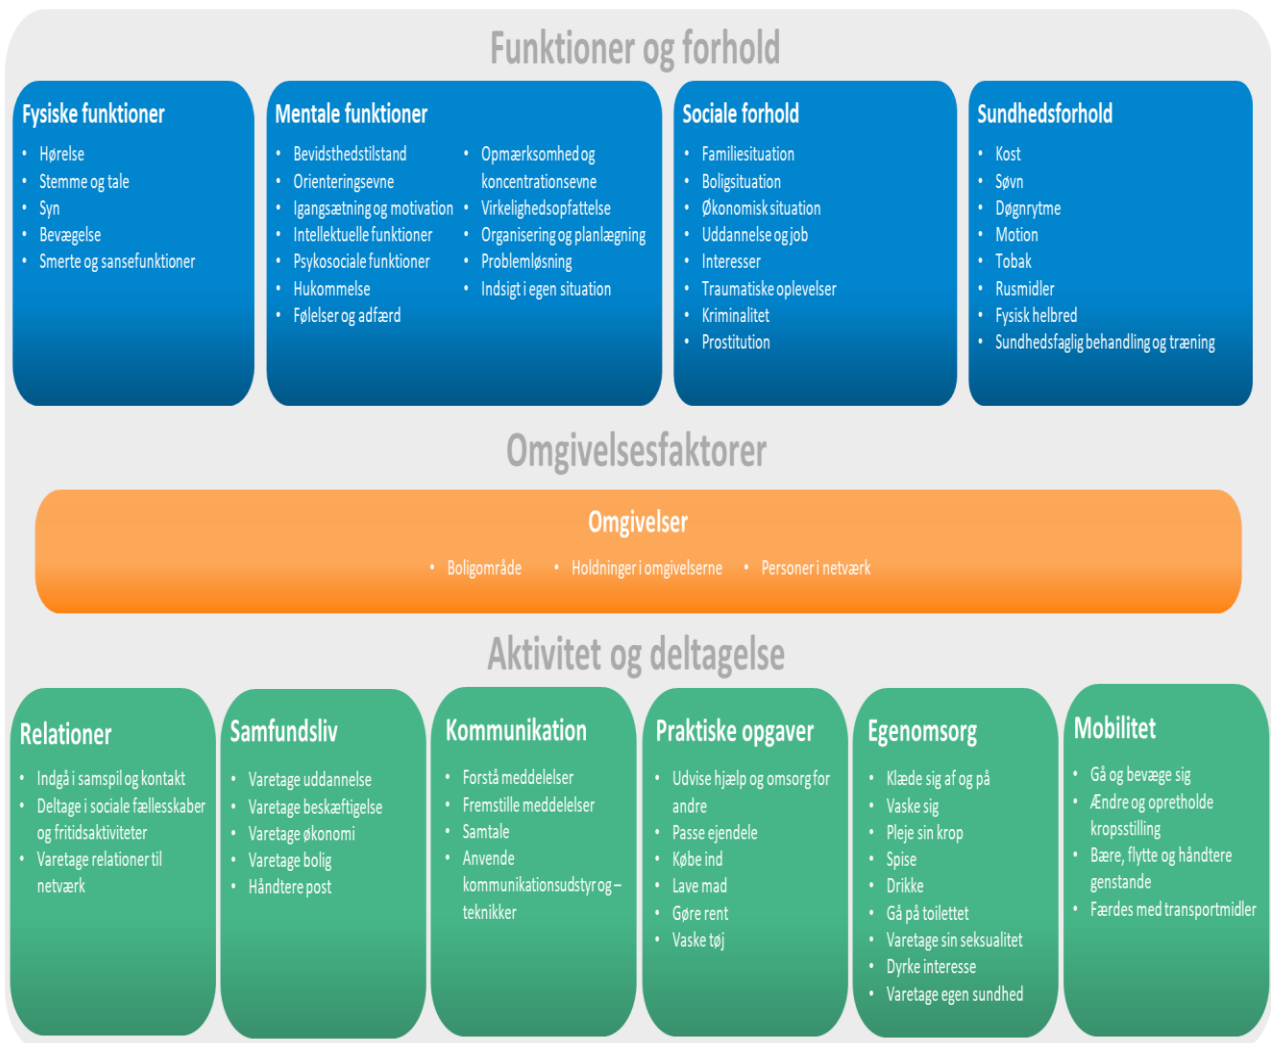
Funktioner og forhold

Fysiske funktioner
- Hørelse
- Stemme og tale
- Syn
- Bevægelse
- Smerte og sansefunktioner

Mentale funktioner
- Bevidsthedstilstand
- Orienteringsevne
- Igangsætning og motivation
- Intellektuelle funktioner
- Psykosociale funktioner
- Hukommelse
- Følelser og adfærd
- Opmærksomhed og koncentrationsevne
- Virkelighedsopfattelse
- Organisering og planlægning
- Problemløsning
- Indsigt i egen situation

Sociale forhold
- Familiesituation
- Boligsituation
- Økonomisk situation
- Uddannelse og job
- Interesser
- Traumatiske oplevelser
- Kriminalitet
- Prostitution

Sundhedsforhold
- Kost
- Søvn
- Døgnrytme
- Motion
- Tobak
- Rusmidler
- Fysisk helbred
- Sundhedsfaglig behandling og træning

Omgivelsesfaktorer

Omgivelser
- Boligområde
- Holdninger i omgivelserne
- Personer i netværk

Aktivitet og deltagelse

Relationer
- Indgå i samspil og kontakt
- Deltage i sociale fællesskaber og fritidsaktiviteter
- Varetage relationer til netværk

Samfundsliv
- Varetage uddannelse
- Varetage beskæftigelse
- Varetage økonomi
- Varetage bolig
- Håndtere post

Kommunikation
- Forstå meddelelser
- Fremstille meddelelser
- Samtale
- Anvende kommunikationsudstyr og –teknikker

Praktiske opgaver
- Udvise hjælp og omsorg for andre
- Passe ejendele
- Købe ind
- Lave mad
- Gøre rent
- Vaske tøj

Egenomsorg
- Klæde sig af og på
- Vaske sig
- Pleje sin krop
- Spise
- Drikke
- Gå på toilettet
- Varetage sin seksualitet
- Dyrke interesse
- Varetage egen sundhed

Mobilitet
- Gå og bevæge sig
- Ændre og opretholde kropsstilling
- Bære, flytte og håndtere genstande
- Færdes med transportmidler